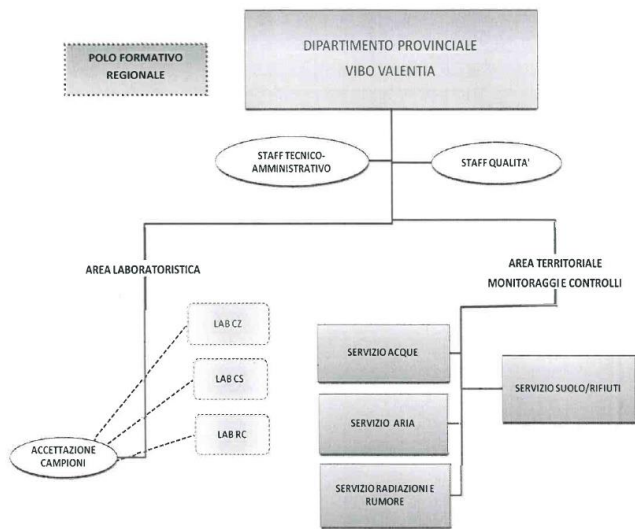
POLO FORMATIVO REGIONALE

DIPARTIMENTO PROVINCIALE
VIBO VALENTIA

STAFF TECNICO-AMMINISTRATIVO

STAFF QUALITA'

AREA LABORATORISTICA

AREA TERRITORIALE
MONITORAGGI E CONTROLLI

LAB CZ

LAB CS

LAB RC

ACCETTAZIONE CAMPIONI

SERVIZIO ACQUE

SERVIZIO ARIA

SERVIZIO RADIAZIONI E RUMORE

SERVIZIO SUOLO/RIFIUTI